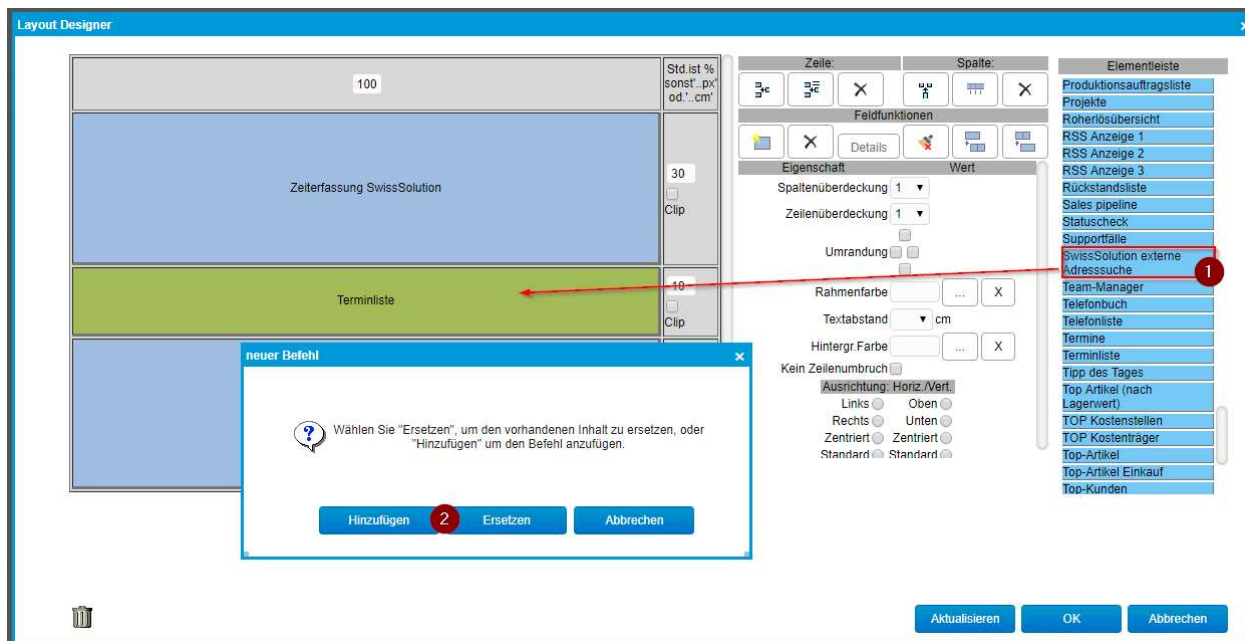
Layout Designer

100

Std.ist % sonst'..px' od.'..cm'

Zeiterfassung SwissSolution

30

Clip

Terminliste

10

Clip

Zeile:

Spalte:

Feldfunktionen

Details

Eigenschaft

Wert

Spaltenüberdeckung 1

Zeilenüberdeckung 1

Umrandung

Rahmenfarbe

...

X

Textabstand

cm

Hintergr.Farbe

...

X

Kein Zeilenumbruch

Ausrichtung: Horiz./Vert.

Links

Oben

Rechts

Unten

Zentriert

Zentriert

Standard

Standard

Elementleiste

Produktionsauftragsliste

Projekte

Roherlösübersicht

RSS Anzeige 1

RSS Anzeige 2

RSS Anzeige 3

Rückstandsliste

Sales pipeline

Statuscheck

Supportfälle

SwissSolution externe Adresssuche

1

Team-Manager

Telefonbuch

Telefonliste

Termine

Terminliste

Tipp des Tages

Top Artikel (nach Lagerwert)

TOP Kostenstellen

TOP Kostenträger

Top-Artikel

Top-Artikel Einkauf

Top-Kunden

neuer Befehl

Wählen Sie "Ersetzen", um den vorhandenen Inhalt zu ersetzen, oder "Hinzufügen" um den Befehl anzufügen.

Hinzufügen

2

Ersetzen

Abbrechen

Aktualisieren

OK

Abbrechen